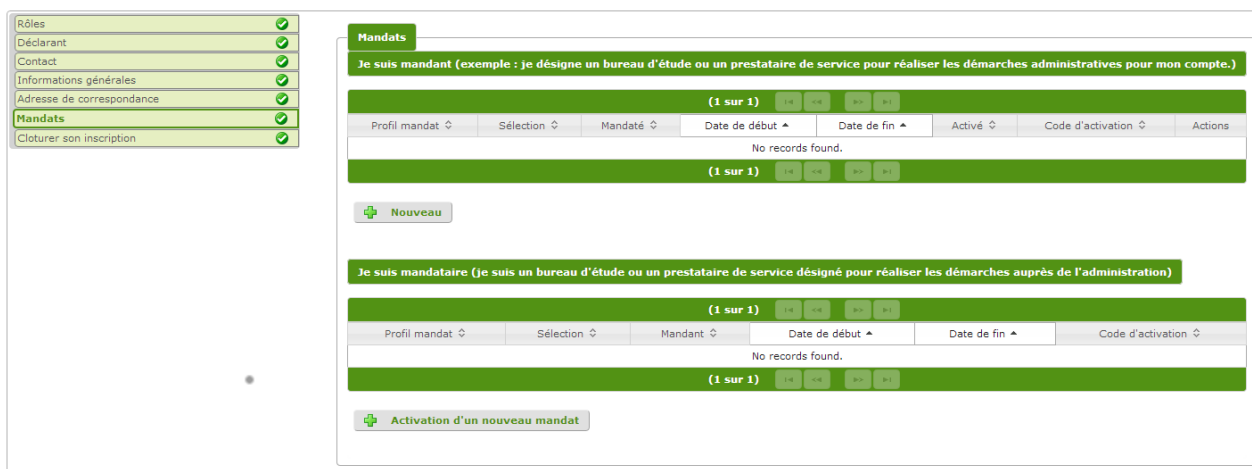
Rôles
Déclarant
Contact
Informations générales
Adresse de correspondance
Mandats
Cloturer son inscription

Mandats

Je suis mandant (exemple : je désigne un bureau d'étude ou un prestataire de service pour réaliser les démarches administratives pour mon compte.)

(1 sur 1)

| Profil mandat | Sélection | Mandaté | Date de début | Date de fin | Activé | Code d'activation | Actions |
|---|---|---|---|---|---|---|---|
| No records found. | | | | | | | |

(1 sur 1)

Nouveau

Je suis mandataire (je suis un bureau d'étude ou un prestataire de service désigné pour réaliser les démarches auprès de l'administration)

(1 sur 1)

| Profil mandat | Sélection | Mandant | Date de début | Date de fin | Code d'activation |
|---|---|---|---|---|---|
| No records found. | | | | | |

(1 sur 1)

Activation d'un nouveau mandat